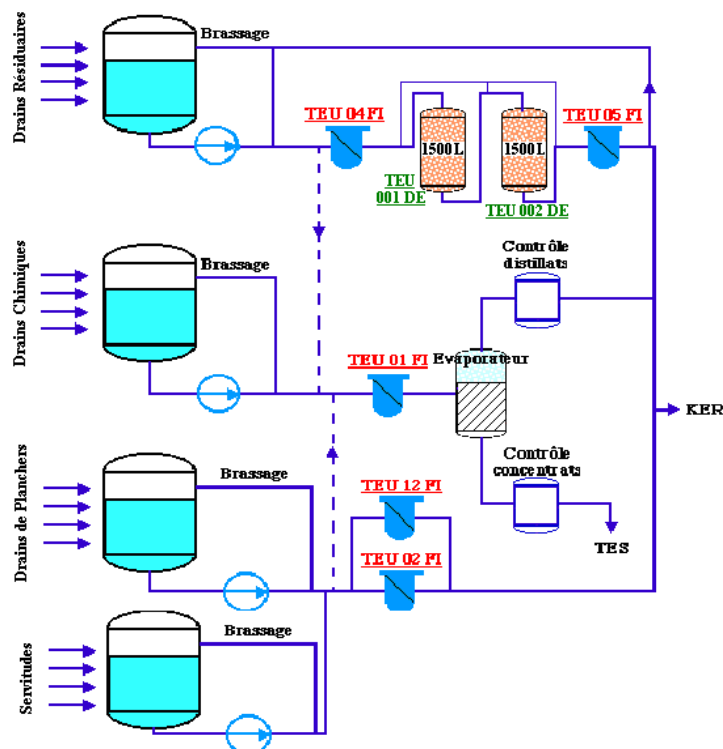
Drains Résiduaires

Brassage

TEU 04 FI

1500 L

1500 L

TEU 05 FI

TEU 001 DE

TEU 002 DE

Drains Chimiques

Brassage

Contrôle distillats

TEU 01 FI

Evaporateur

KER

Contrôle concentrats

Drains de Planchers

Brassage

TEU 12 FI

TEU 02 FI

TES

Servitudes

Brassage